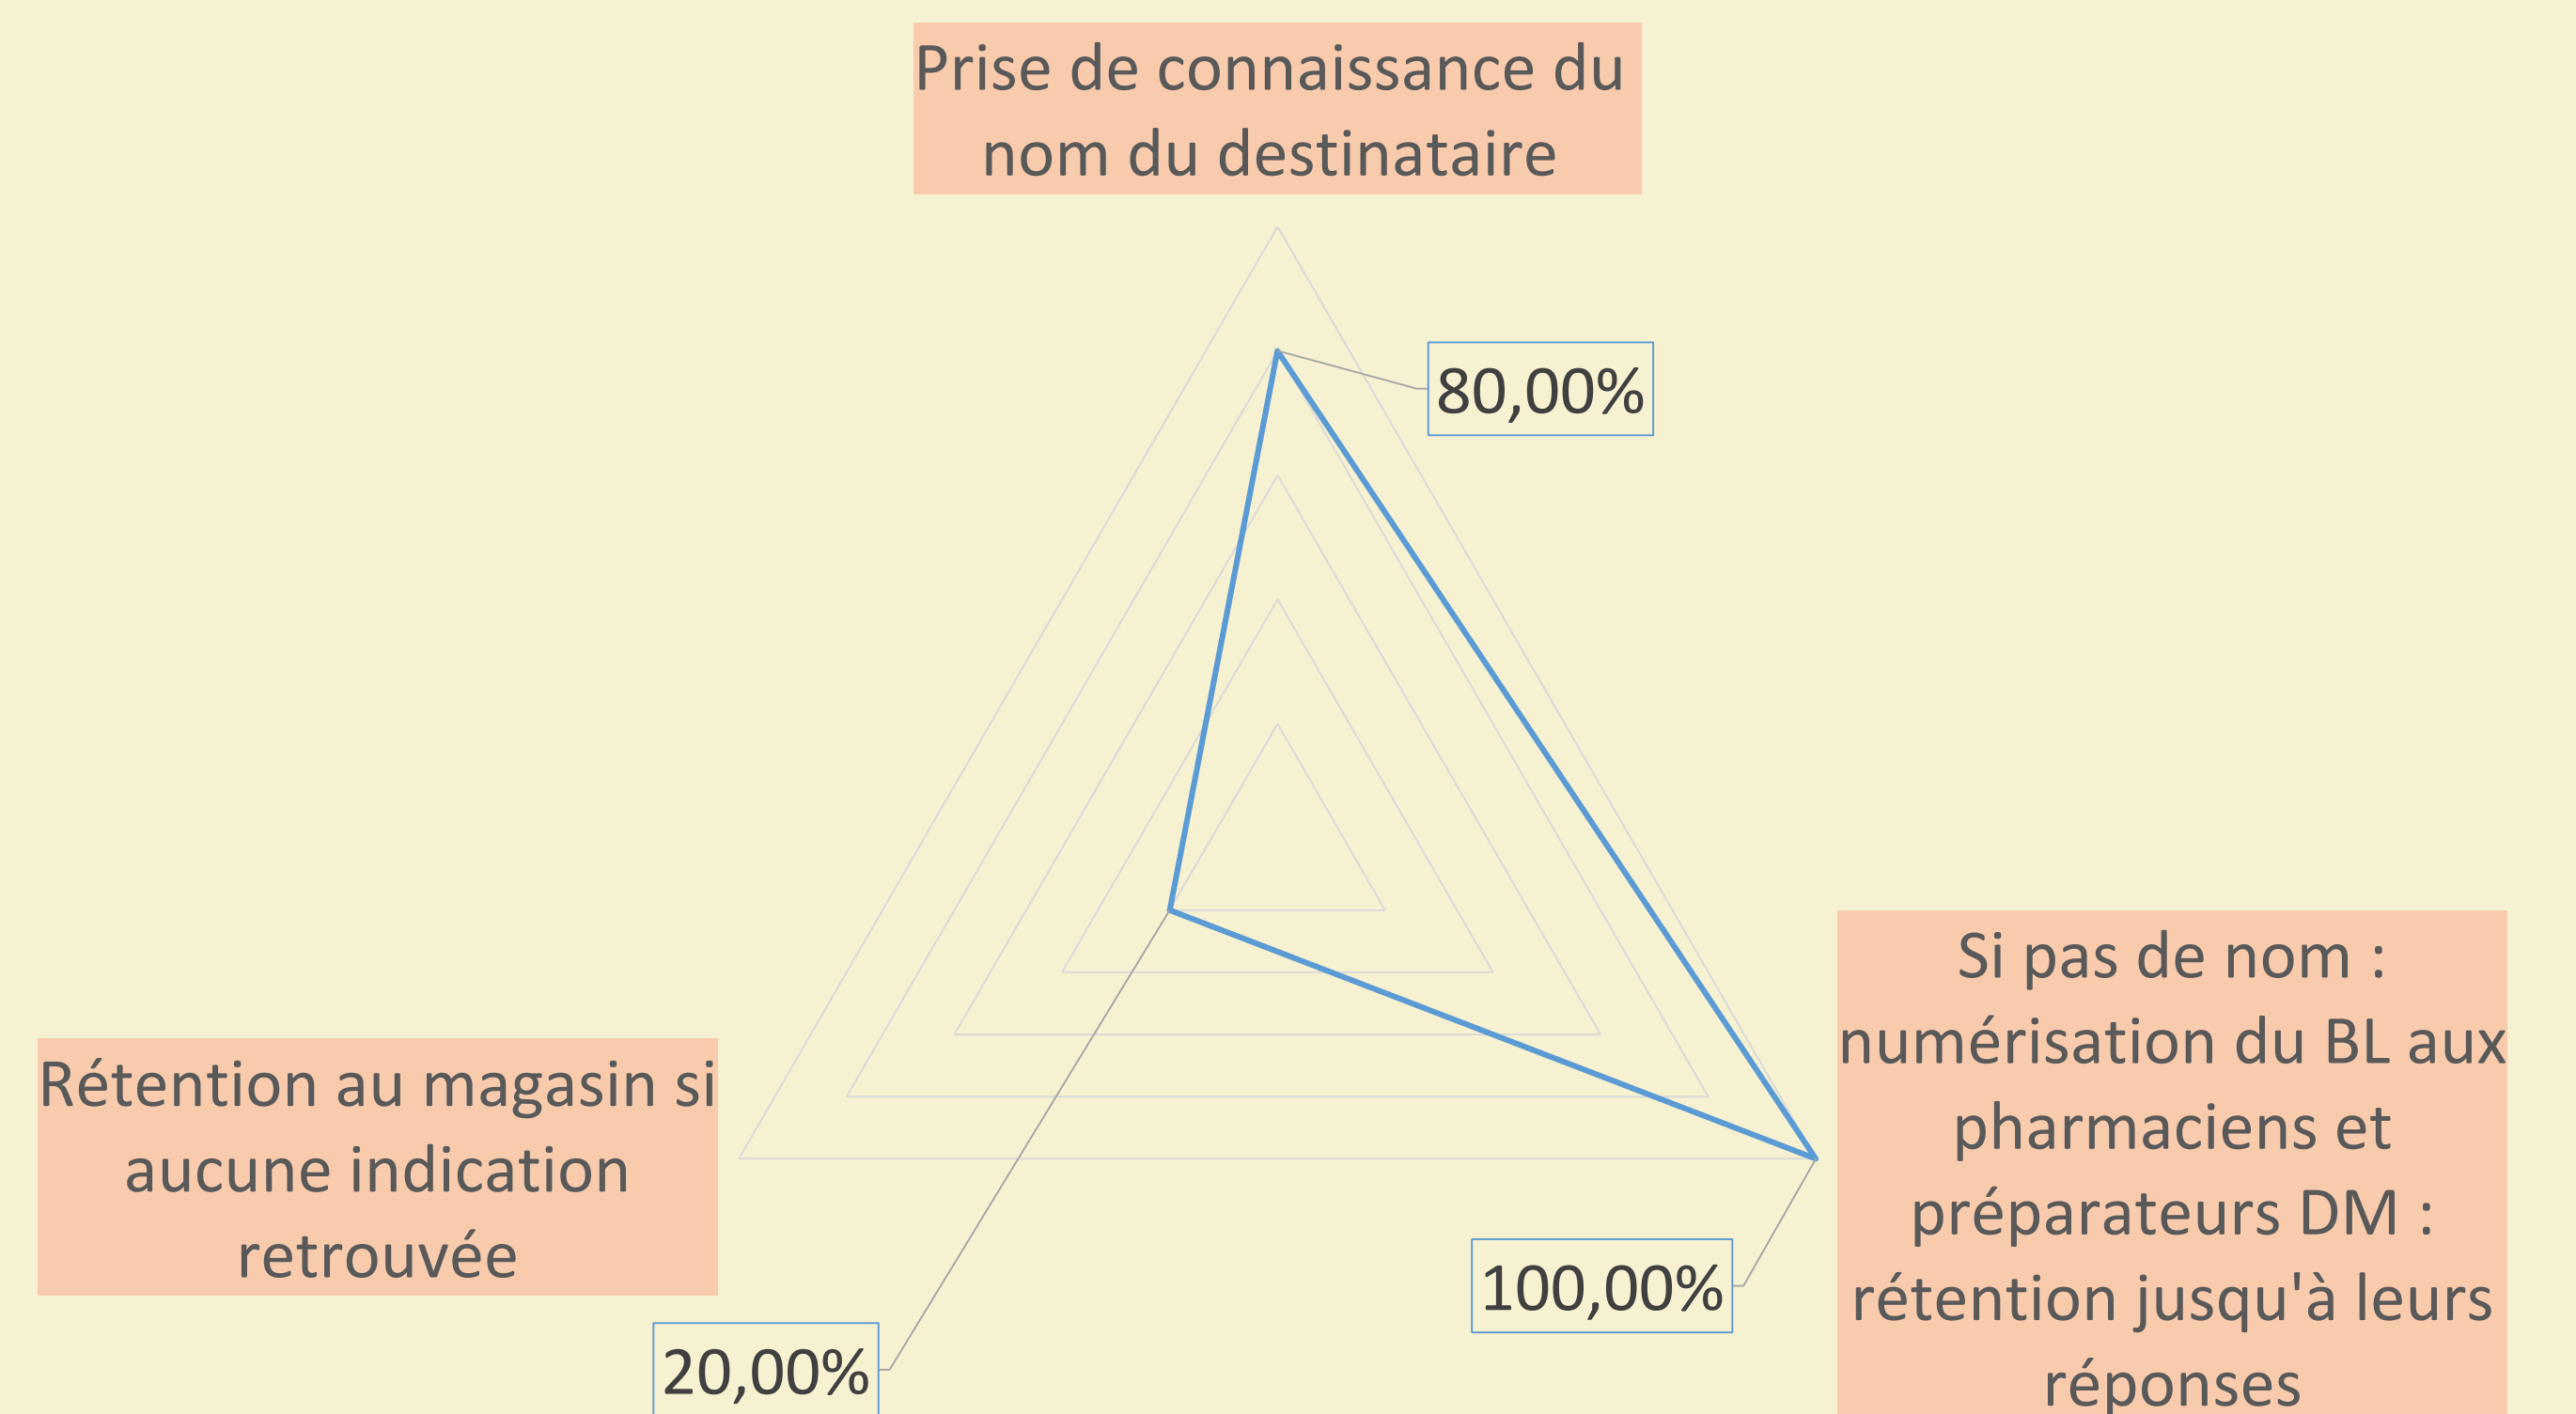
Prise de connaissance du nom du destinataire

80,00%

Si pas de nom : numérisation du BL aux pharmaciens et préparateurs DM : rétention jusqu'à leurs réponses

100,00%

Rétention au magasin si aucune indication retrouvée

20,00%